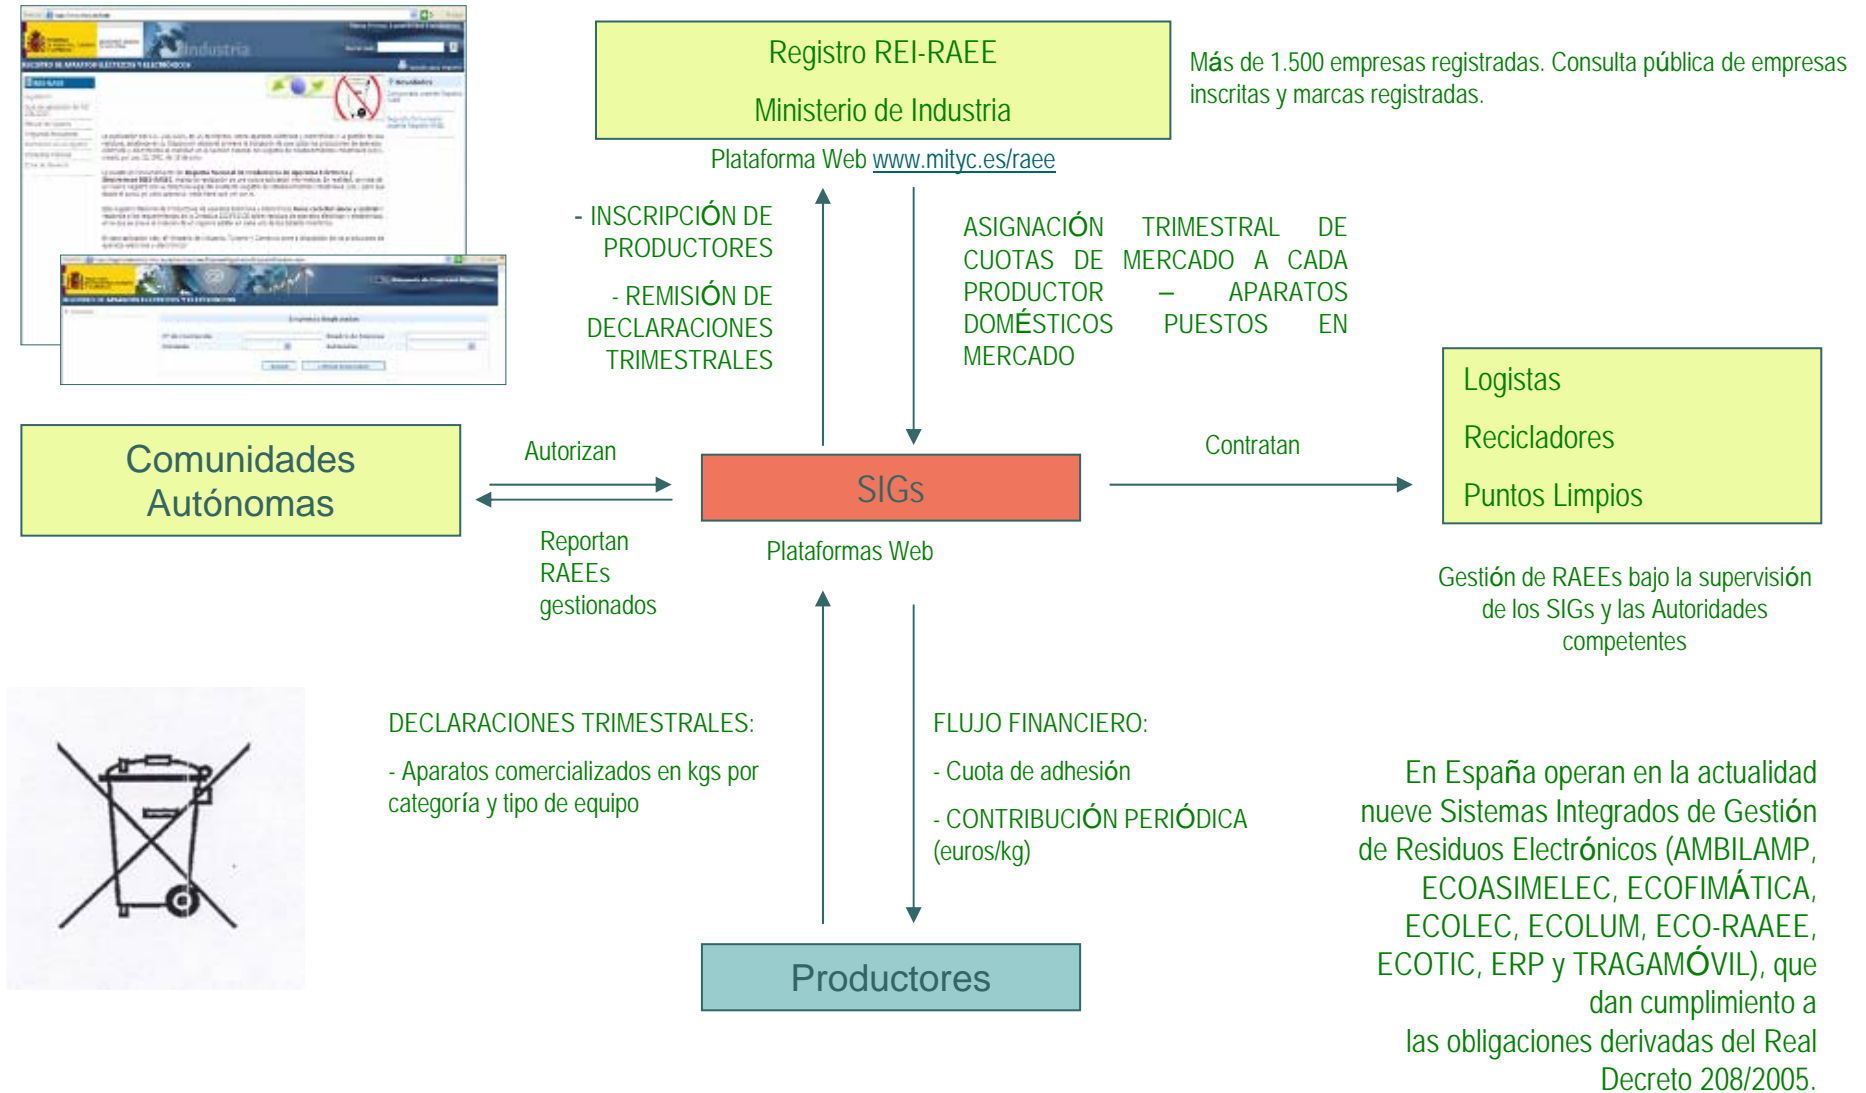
Registro REI-RAEE

Ministerio de Industria

Plataforma Web www.mityc.es/raee

Más de 1.500 empresas registradas. Consulta pública de empresas inscritas y marcas registradas.

- INSCRIPCIÓN DE PRODUCTORES

- REMISIÓN DE DECLARACIONES TRIMESTRALES

ASIGNACIÓN TRIMESTRAL DE CUOTAS DE MERCADO A CADA PRODUCTOR – APARATOS DOMÉSTICOS PUESTOS EN MERCADO

Logistas

Recicladores

Puntos Limpios

Comunidades Autónomas

Autorizan

Reportan RAEEs gestionados

SIGs

Plataformas Web

Contratan

Gestión de RAEEs bajo la supervisión de los SIGs y las Autoridades competentes

DECLARACIONES TRIMESTRALES:

- Aparatos comercializados en kgs por categoría y tipo de equipo

FLUJO FINANCIERO:

- Cuota de adhesión

- CONTRIBUCIÓN PERIÓDICA (euros/kg)

Productores

En España operan en la actualidad nueve Sistemas Integrados de Gestión de Residuos Electrónicos (AMBILAMP, ECOASIMELEC, ECOFIMÁTICA, ECOLEC, ECOLUM, ECO-RAAEE, ECOTIC, ERP y TRAGAMÓVIL), que dan cumplimiento a las obligaciones derivadas del Real Decreto 208/2005.